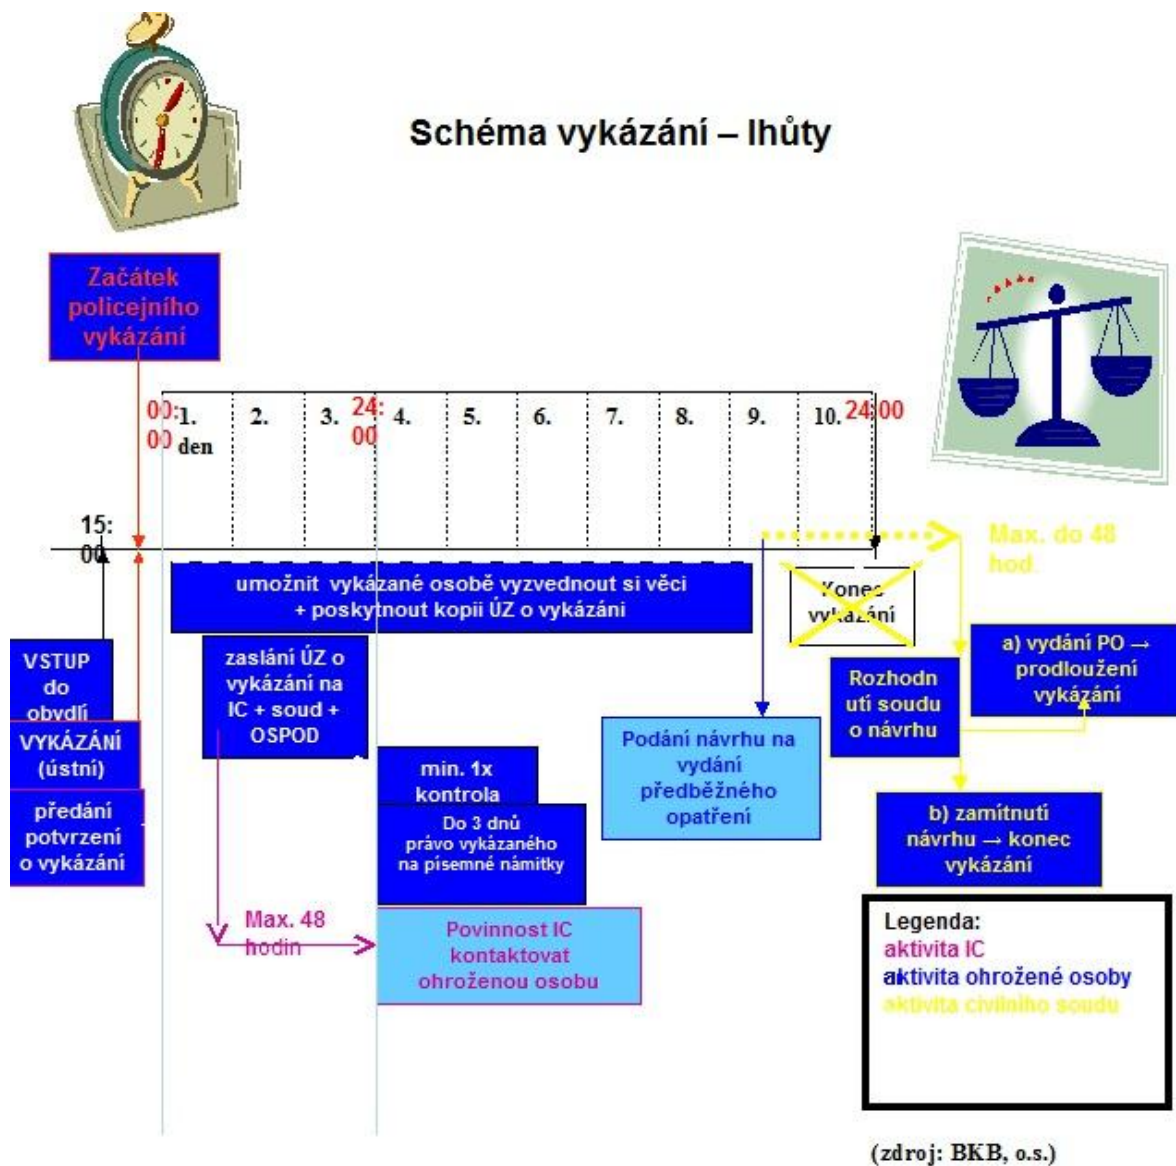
Schéma vykázání – lhůty

Začátek policejního vykázání

00:00 1. den

2.

3.

24:00 4.

5.

6.

7.

8.

9.

10. 24:00

15:00

Max. do 48 hod

umožnit vykázané osobě vyzvednout si věci + poskytnout kopii ÚZ o vykázání

Konec vykázání

VSTUP do obydlí

VYKÁZÁNÍ (ústní)

předání potvrzení o vykázání

zaslání ÚZ o vykázání na IC + soud + OSPOD

min. 1x kontrola

Do 3 dnů právo vykázaného na písemné námitky

Podání návrhu na vydání předběžného opatření

Rozhodnutí soudu o návrhu

a) vydání PO → prodloužení vykázání

b) zamítnutí návrhu → konec vykázání

Max. 48 hodin

Povinnost IC kontaktovat ohroženou osobu

Legenda:
aktivita IC
aktivita ohrožené osoby
aktivita civilního soudu

(zdroj: BKB, o.s.)